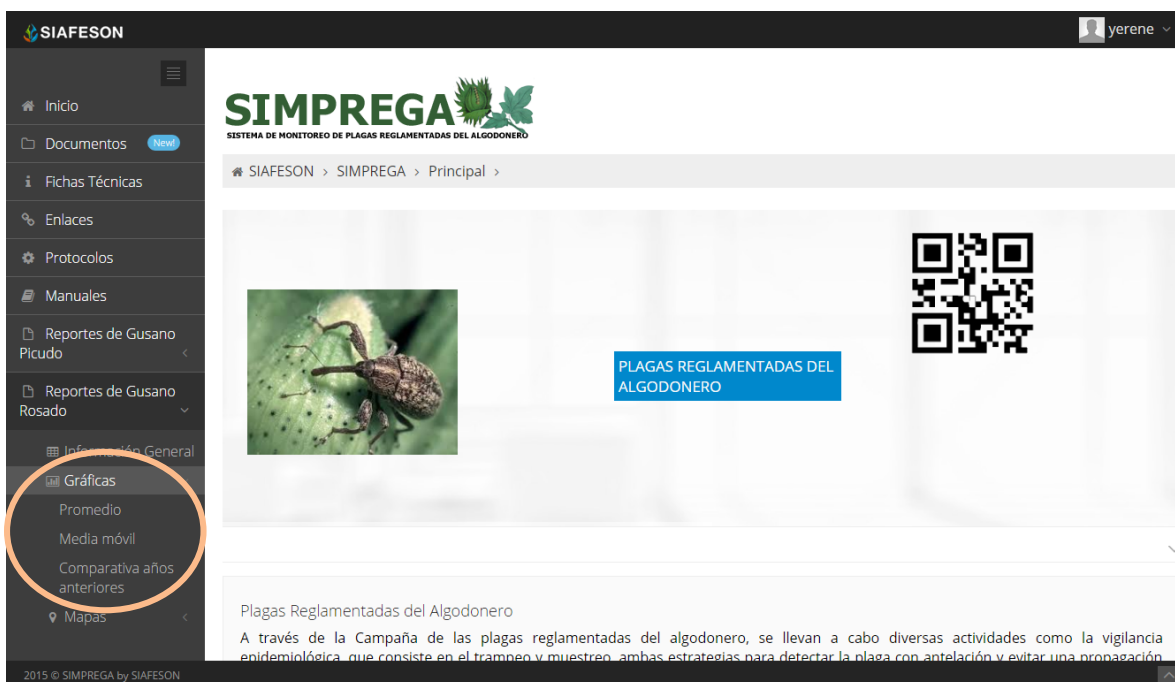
SIAFESON

yerene

Inicio
Documentos New!
Fichas Técnicas
Enlaces
Protocolos
Manuales
Reportes de Gusano Picudo
Reportes de Gusano Rosado
Información General
Gráficas
Promedio
Media móvil
Comparativa años anteriores
Mapas

SIMPREGA
SISTEMA DE MONITOREO DE PLAGAS REGLAMENTADAS DEL ALGODONERO

SIAFESON > SIMPREGA > Principal >

PLAGAS REGLAMENTADAS DEL ALGODONERO

Plagas Reglamentadas del Algodonero

A través de la Campaña de las plagas reglamentadas del algodonero, se llevan a cabo diversas actividades como la vigilancia epidemiológica, que consiste en el trampeo y muestreo, ambas estrategias para detectar la plaga con antelación y evitar una propagación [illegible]

2015 © SIMPREGA by SIAFESON